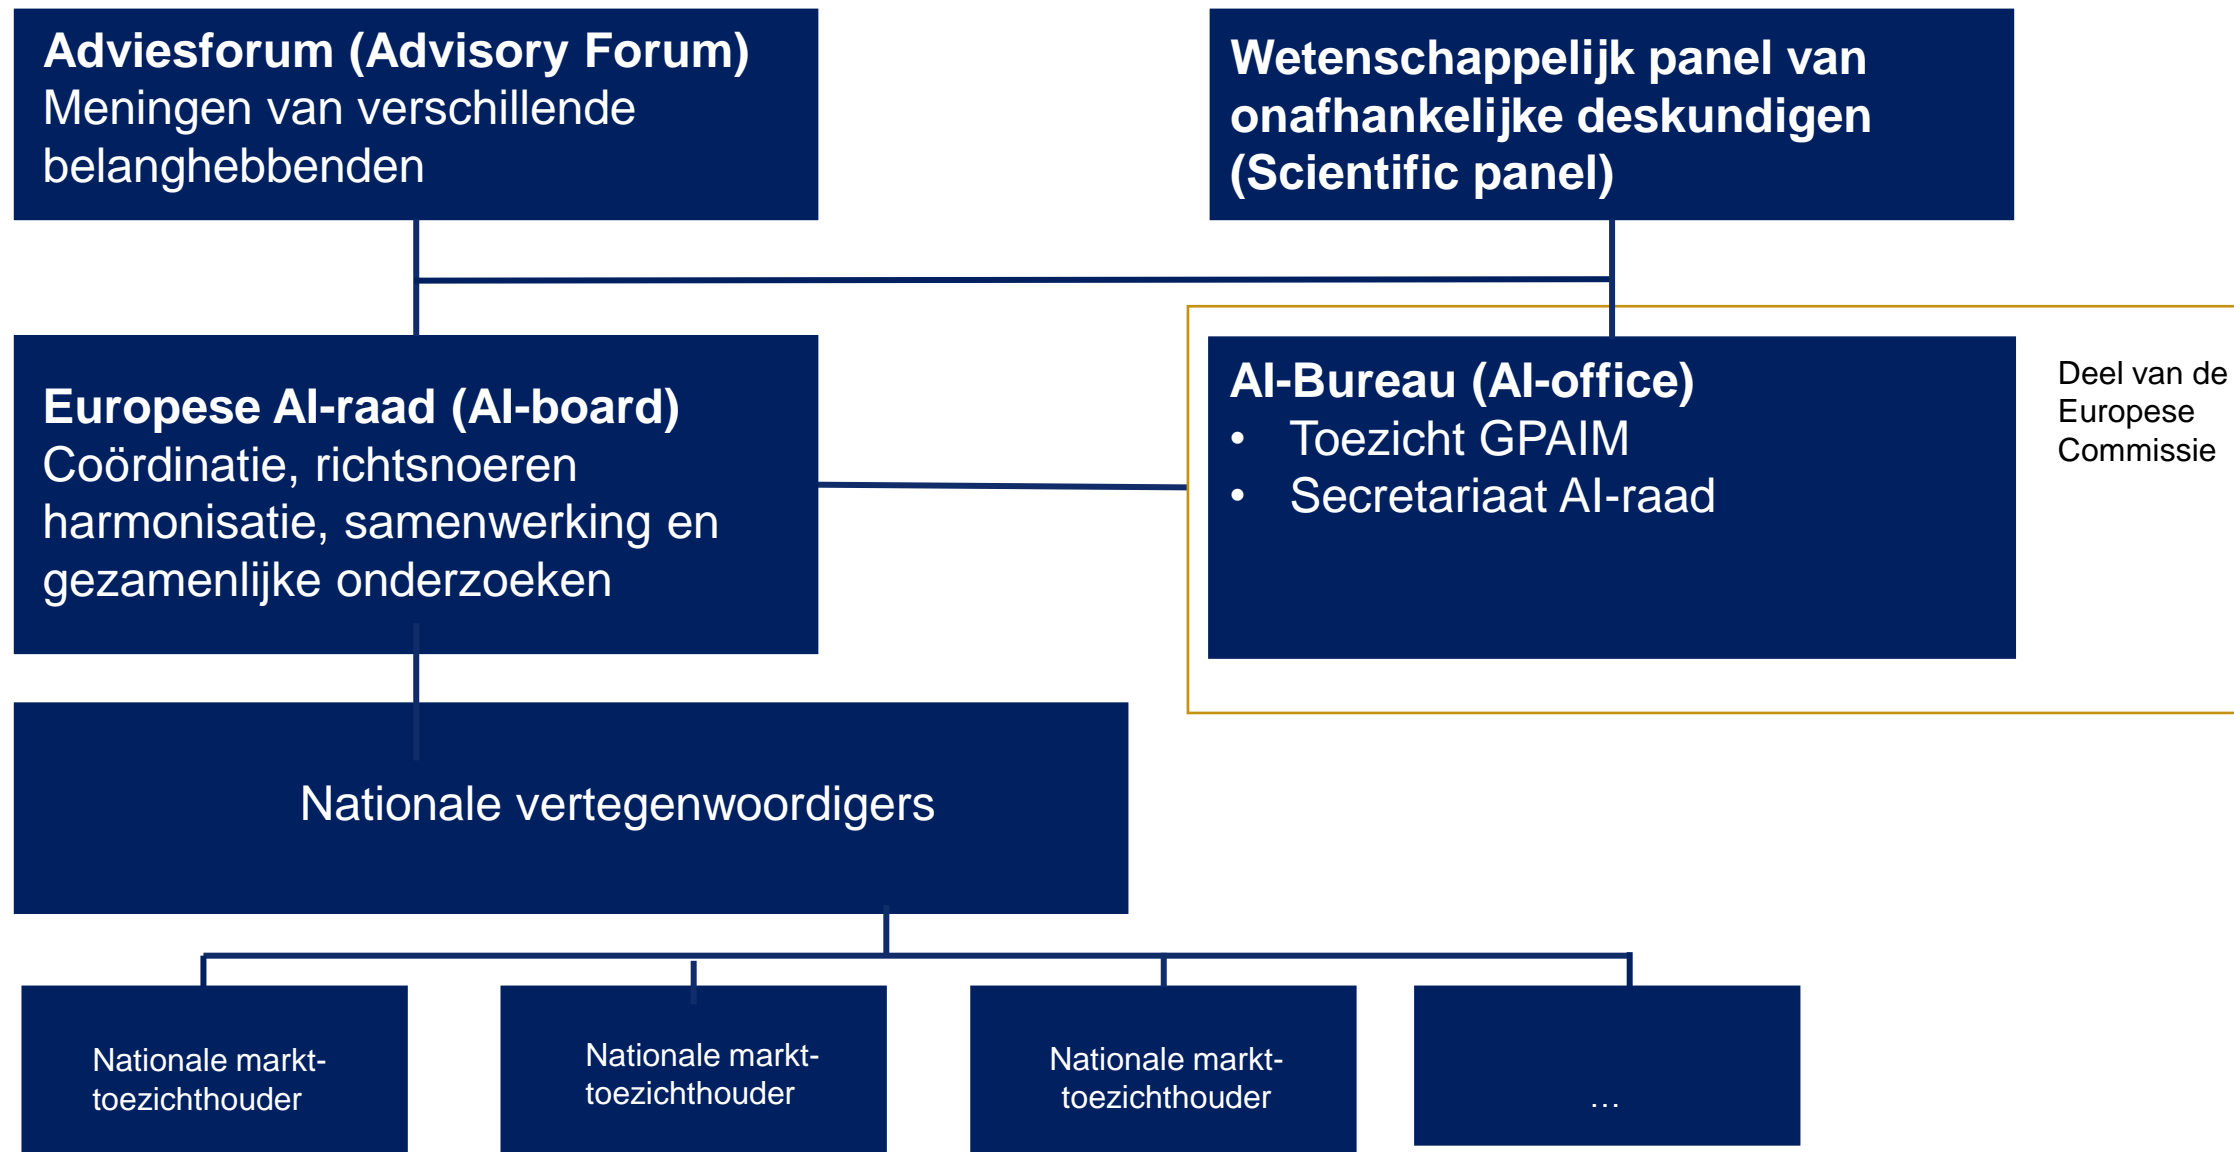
**Adviesforum (Advisory Forum)**
Meningen van verschillende belanghebbenden

**Wetenschappelijk panel van onafhankelijke deskundigen (Scientific panel)**

**Europese AI-raad (AI-board)**
Coördinatie, richtsnoeren harmonisatie, samenwerking en gezamenlijke onderzoeken

**AI-Bureau (AI-office)**
- Toezicht GPAIM
- Secretariaat AI-raad

Deel van de Europese Commissie

Nationale vertegenwoordigers

Nationale markt-toezichthouder

Nationale markt-toezichthouder

Nationale markt-toezichthouder

…